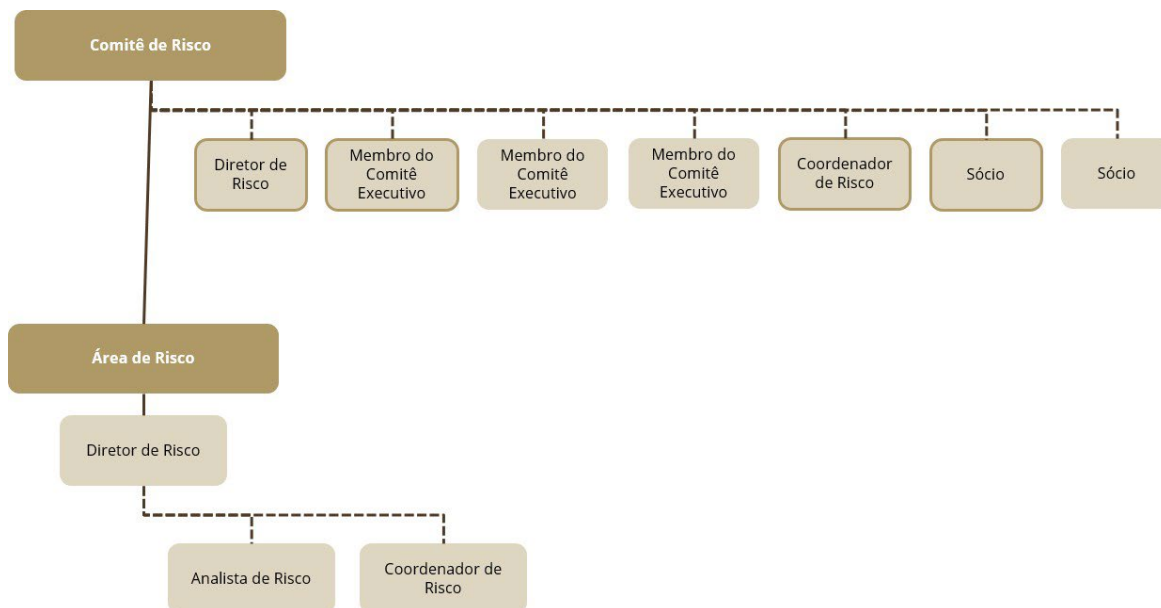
Comitê de Risco

Diretor de Risco

Membro do Comitê Executivo

Membro do Comitê Executivo

Membro do Comitê Executivo

Coordenador de Risco

Sócio

Sócio

Área de Risco

Diretor de Risco

Analista de Risco

Coordenador de Risco